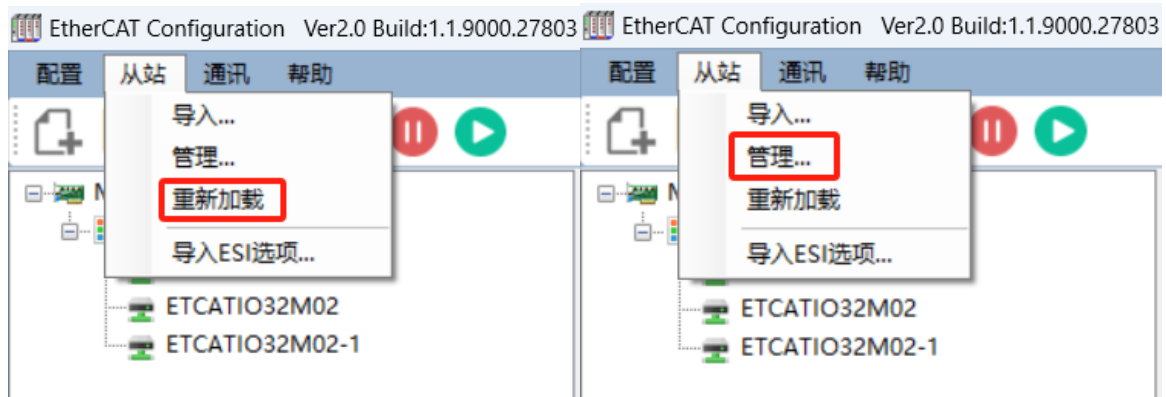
EtherCAT Configuration Ver2.0 Build:1.1.9000.27803

配置 从站 通讯 帮助

导入...
管理...
重新加载
导入ESI选项...

M

ETCATIO32M02
ETCATIO32M02-1

EtherCAT Configuration Ver2.0 Build:1.1.9000.27803

配置 从站 通讯 帮助

导入...
管理...
重新加载
导入ESI选项...

M

ETCATIO32M02
ETCATIO32M02-1